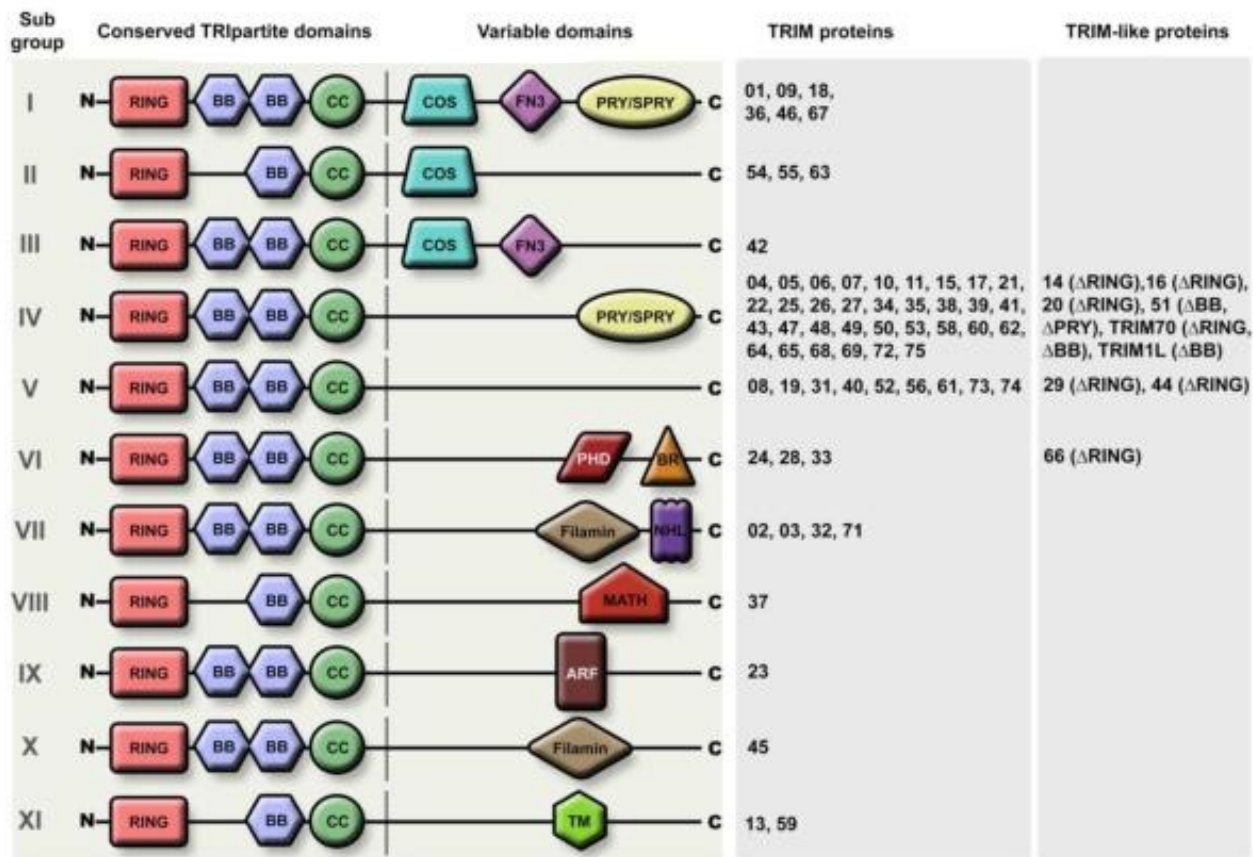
| Sub group | Conserved TRIpartite domains | Variable domains | TRIM proteins | TRIM-like proteins |
|---|---|---|---|---|
| I | N– RING BB BB CC | COS FN3 PRY/SPRY –C | 01, 09, 18, 36, 46, 67 | |
| II | N– RING BB CC | COS –C | 54, 55, 63 | |
| III | N– RING BB BB CC | COS FN3 –C | 42 | |
| IV | N– RING BB BB CC | PRY/SPRY –C | 04, 05, 06, 07, 10, 11, 15, 17, 21, 22, 25, 26, 27, 34, 35, 38, 39, 41, 43, 47, 48, 49, 50, 53, 58, 60, 62, 64, 65, 68, 69, 72, 75 | 14 ($\Delta$RING),16 ($\Delta$RING), 20 ($\Delta$RING), 51 ($\Delta$BB, $\Delta$PRY), TRIM70 ($\Delta$RING, $\Delta$BB), TRIM1L ($\Delta$BB) |
| V | N– RING BB BB CC | –C | 08, 19, 31, 40, 52, 56, 61, 73, 74 | 29 ($\Delta$RING), 44 ($\Delta$RING) |
| VI | N– RING BB BB CC | PHD BR –C | 24, 28, 33 | 66 ($\Delta$RING) |
| VII | N– RING BB BB CC | Filamin NHL –C | 02, 03, 32, 71 | |
| VIII | N– RING BB CC | MATH –C | 37 | |
| IX | N– RING BB BB CC | ARF –C | 23 | |
| X | N– RING BB BB CC | Filamin –C | 45 | |
| XI | N– RING BB CC | TM –C | 13, 59 | |